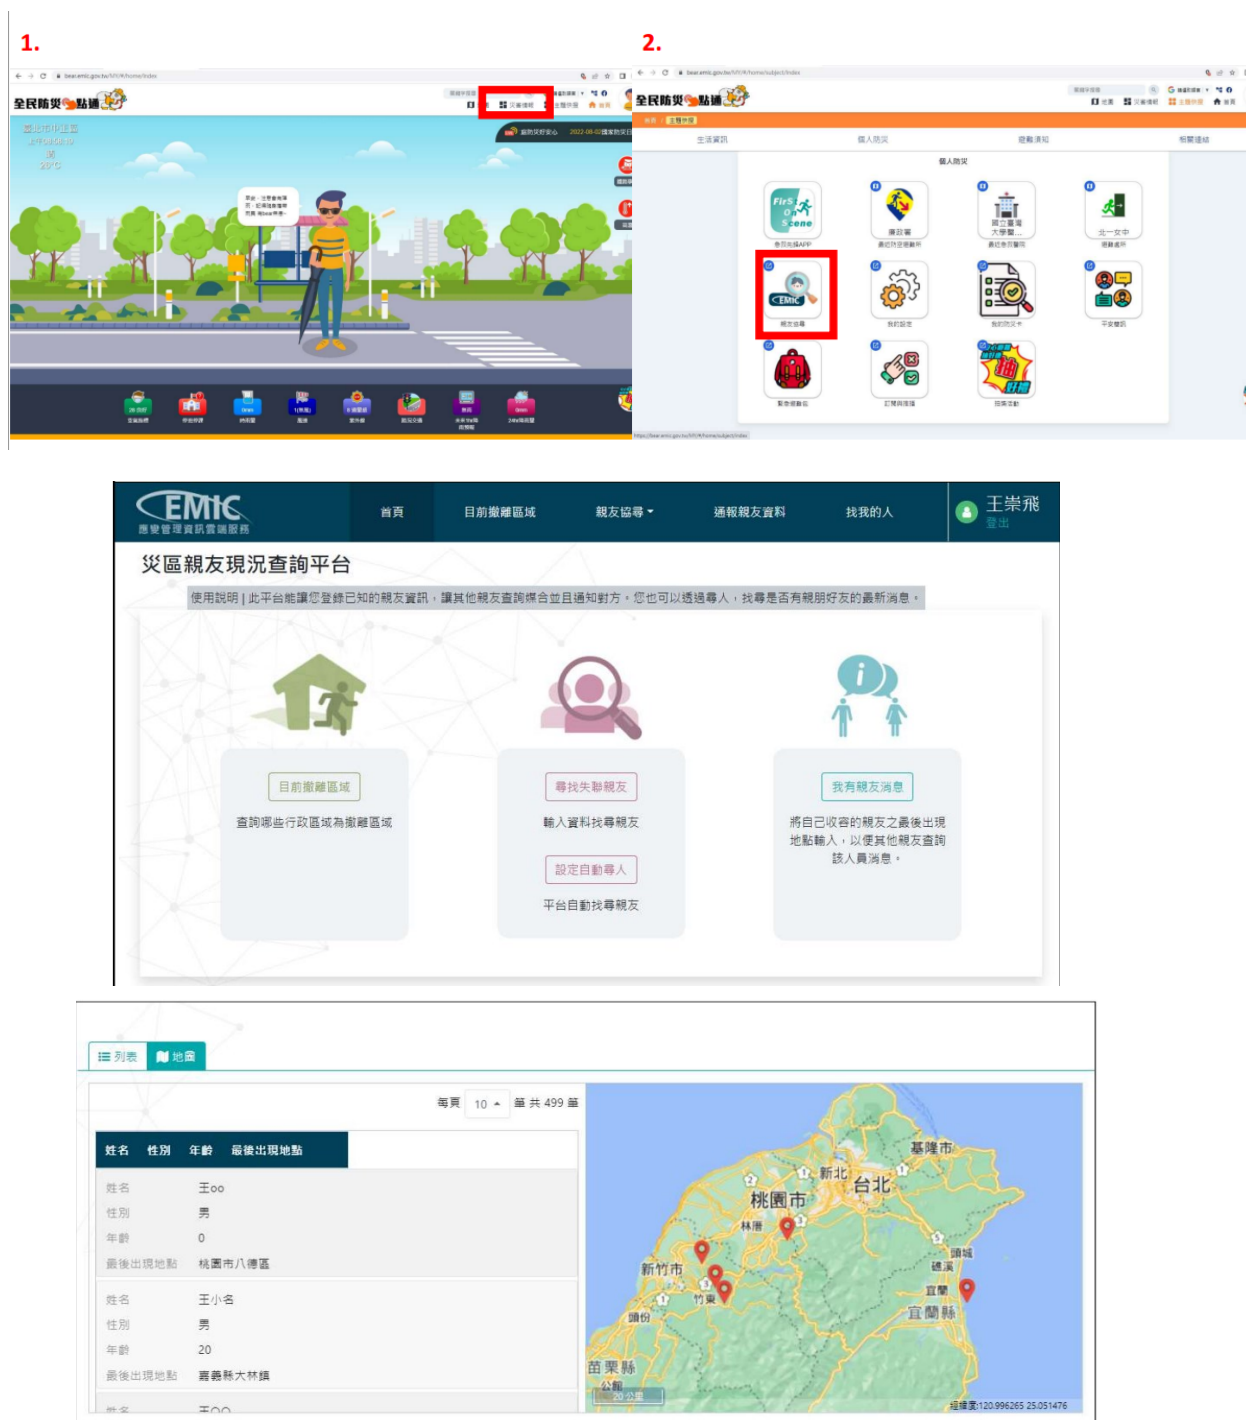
1.

全民防災e點通

2.

全民防災e點通

生活資訊　個人防災　避難須知　相關連結

個人防災

First Scene

EMIC

EMIC
應變管理資訊雲端服務

首頁　目前撤離區域　親友協尋　通報親友資料　找我的人

王崇飛
登出

災區親友現況查詢平台

使用說明 | 此平台能讓您登錄已知的親友資訊，讓其他親友查詢媒合並且通知對方。您也可以透過尋人，找尋是否有親朋好友的最新消息。

目前撤離區域
查詢哪些行政區域為撤離區域

尋找失聯親友
輸入資料找尋親友

設定自動尋人
平台自動找尋親友

我有親友消息
將自己收容的親友之最後出現地點輸入，以便其他親友查詢該人員消息。

列表　地圖

每頁 10 筆 共 499 筆

| 姓名 | 性別 | 年齡 | 最後出現地點 |
|---|---|---|---|

姓名　王oo
性別　男
年齡　0
最後出現地點　桃園市八德區

姓名　王小名
性別　男
年齡　20
最後出現地點　嘉義縣大林鎮

姓名　王OO

基隆市
新北
台北
桃園市
林厝
新竹市
竹東
頭份
頭城
礁溪
宜蘭
宜蘭縣
苗栗縣
公館
20 公里
經緯度:120.996265 25.051476